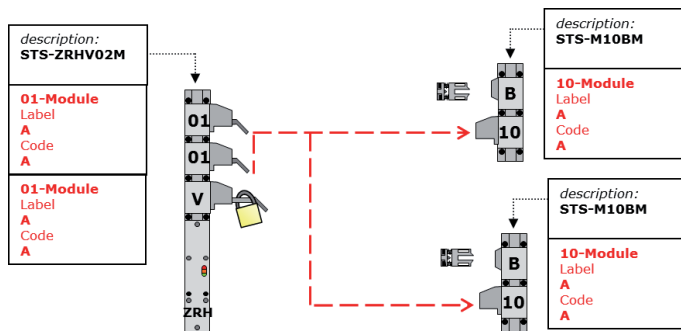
description:
STS-ZRHV02M

01-Module
Label
A
Code
A

01-Module
Label
A
Code
A

01
01
V
ZRH

description:
STS-M10BM

B
10

10-Module
Label
A
Code
A

description:
STS-M10BM

B
10

10-Module
Label
A
Code
A